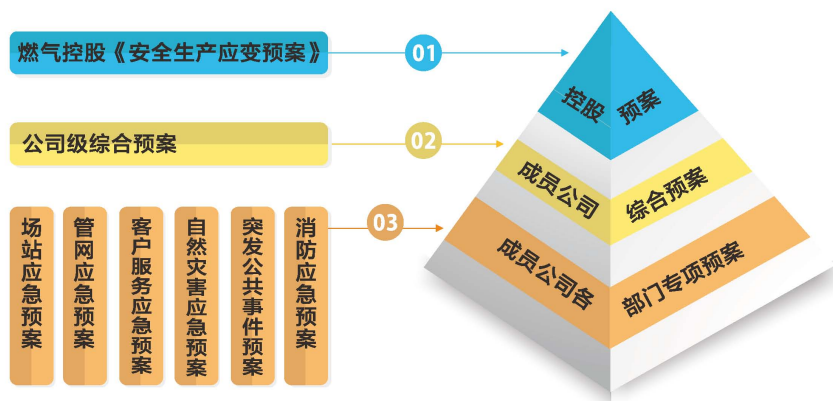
燃气控股《安全生产应变预案》

01

公司级综合预案

02

场站应急预案

管网应急预案

客户服务应急预案

自然灾害应急预案

突发公共事件预案

消防应急预案

03

控股 预案

成员公司 综合预案

成员公司各 部门专项预案